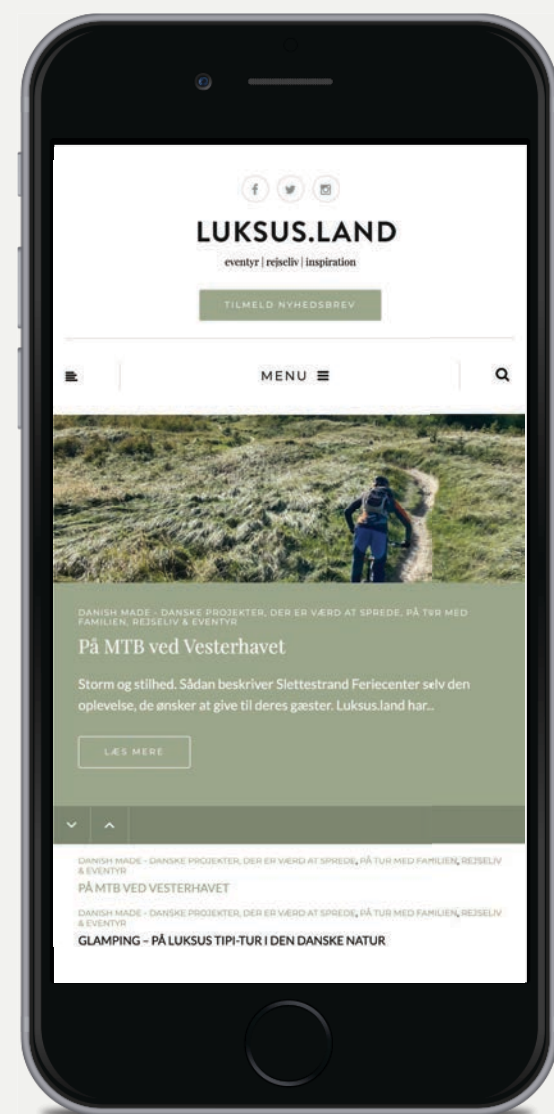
LUKSUS.LAND

eventyr | rejseliv | inspiration

TILMELD NYHEDSBREV

MENU ≡

DANISH MADE - DANSKE PROJEKTER, DER ER VÆRD AT SPREDE, PÅ TUR MED FAMILIEN, REJSELIV & EVENTYR

På MTB ved Vesterhavet

Storm og stilhed. Sådan beskriver Slettestrand Feriecenter selv den oplevelse, de ønsker at give til deres gæster. Luksus.land har...

LÆS MERE

DANISH MADE - DANSKE PROJEKTER, DER ER VÆRD AT SPREDE, PÅ TUR MED FAMILIEN, REJSELIV & EVENTYR

PÅ MTB VED VESTERHAVET

DANISH MADE - DANSKE PROJEKTER, DER ER VÆRD AT SPREDE, PÅ TUR MED FAMILIEN, REJSELIV & EVENTYR

GLAMPING – PÅ LUKSUS TIPI-TUR I DEN DANSKE NATUR